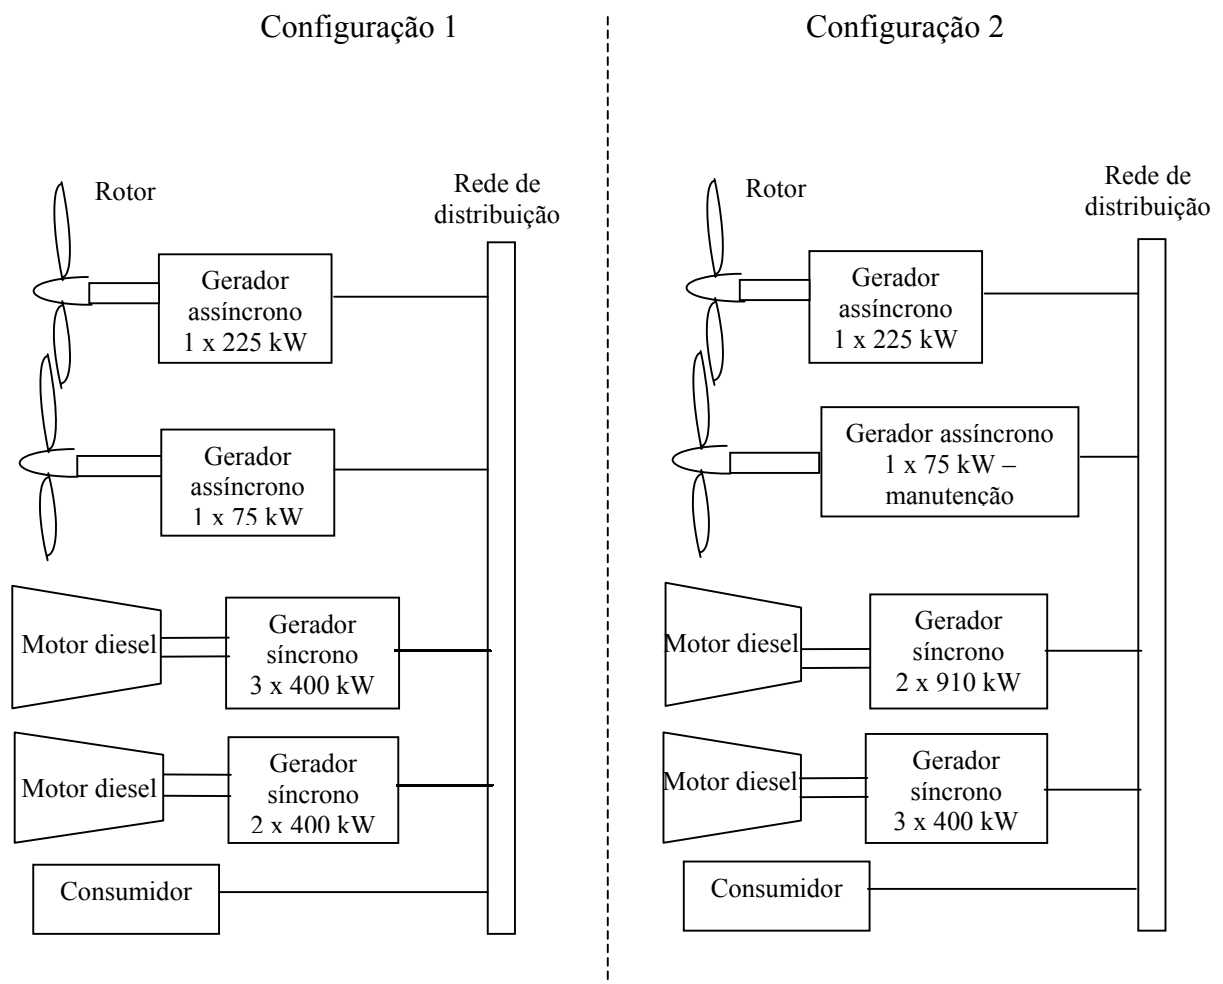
Configuração 1

Rotor

Rede de distribuição

Gerador assíncrono 1 x 225 kW

Gerador assíncrono 1 x 75 kW

Motor diesel

Gerador síncrono 3 x 400 kW

Motor diesel

Gerador síncrono 2 x 400 kW

Consumidor

Configuração 2

Rotor

Rede de distribuição

Gerador assíncrono 1 x 225 kW

Gerador assíncrono 1 x 75 kW – manutenção

Motor diesel

Gerador síncrono 2 x 910 kW

Motor diesel

Gerador síncrono 3 x 400 kW

Consumidor